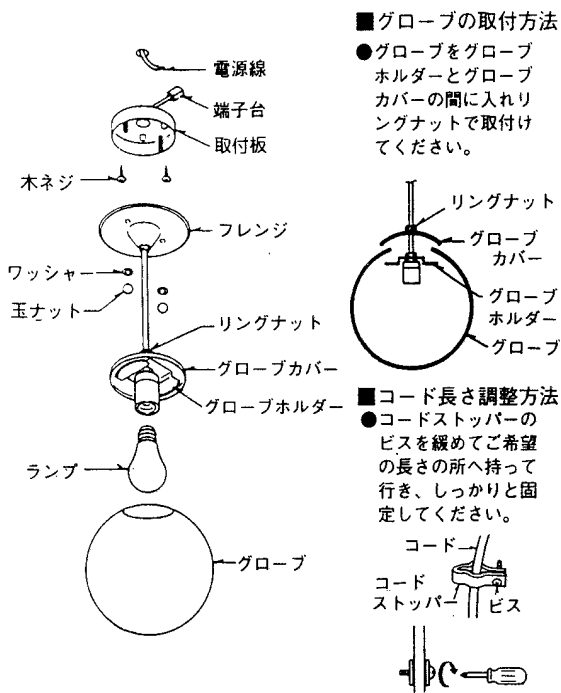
電源線

端子台

取付板

木ネジ

フレンジ

ワッシャー

玉ナット

リングナット

グローブカバー

グローブホルダー

ランプ

グローブ

■グローブの取付方法

●グローブをグローブホルダーとグローブカバーの間に入れリングナットで取付けてください。

リングナット

グローブカバー

グローブホルダー

グローブ

■コード長さ調整方法

●コードストッパーのビスを緩めてご希望の長さの所へ持って行き、しっかりと固定してください。

コード

コードストッパー

ビス